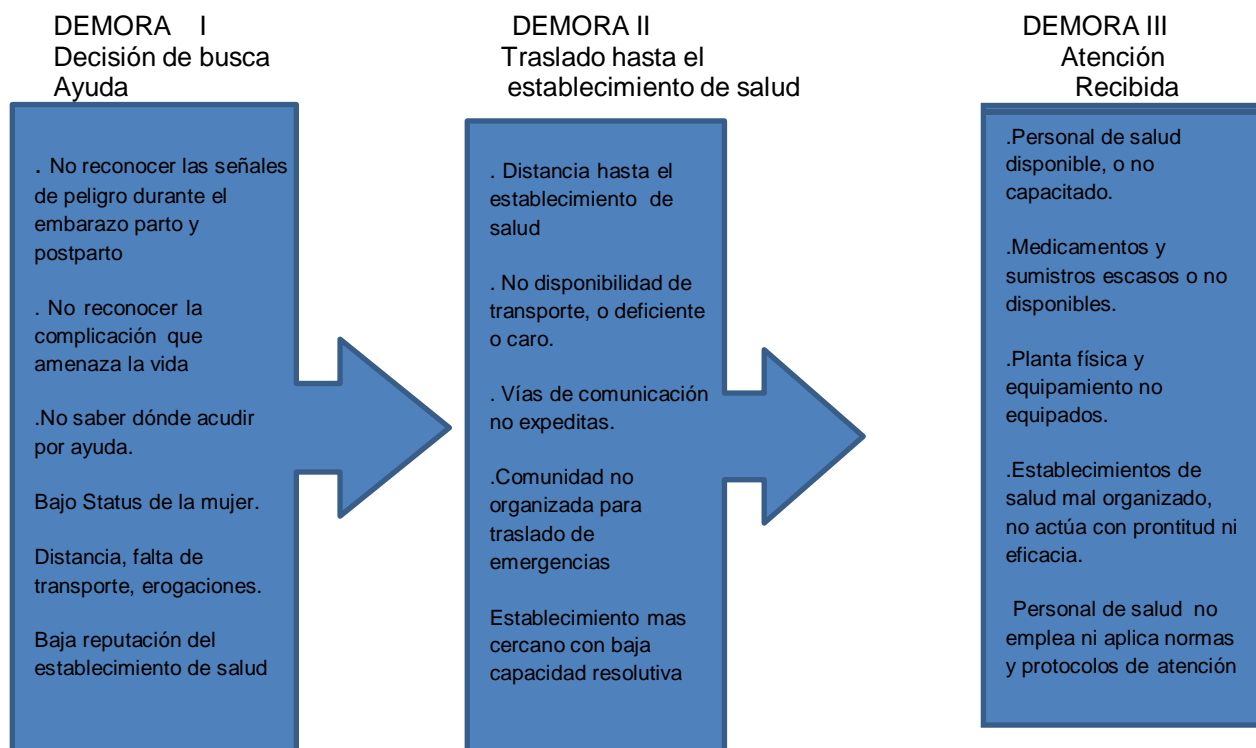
DEMORA I
Decisión de busca Ayuda

. No reconocer las señales de peligro durante el embarazo parto y postparto

. No reconocer la complicación que amenaza la vida

.No saber dónde acudir por ayuda.

Bajo Status de la mujer.

Distancia, falta de transporte, erogaciones.

Baja reputación del establecimiento de salud

DEMORA II
Traslado hasta el establecimiento de salud

. Distancia hasta el establecimiento de salud

. No disponibilidad de transporte, o deficiente o caro.

. Vías de comunicación no expeditas.

.Comunidad no organizada para traslado de emergencias

Establecimiento mas cercano con baja capacidad resolutiva

DEMORA III
Atención Recibida

.Personal de salud disponible, o no capacitado.

.Medicamentos y sumistros escasos o no disponibles.

.Planta física y equipamiento no equipados.

.Establecimientos de salud mal organizado, no actúa con prontitud ni eficacia.

Personal de salud no emplea ni aplica normas y protocolos de atención